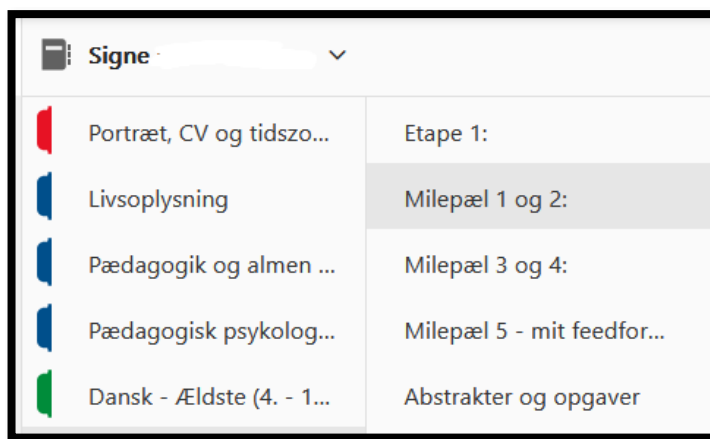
Signe

Portræt, CV og tidszo...

Livsoplysning

Pædagogik og almen ...

Pædagogisk psykolog...

Dansk - Ældste (4. - 1...

Etape 1:

Milepæl 1 og 2:

Milepæl 3 og 4:

Milepæl 5 - mit feedfor...

Abstrakter og opgaver